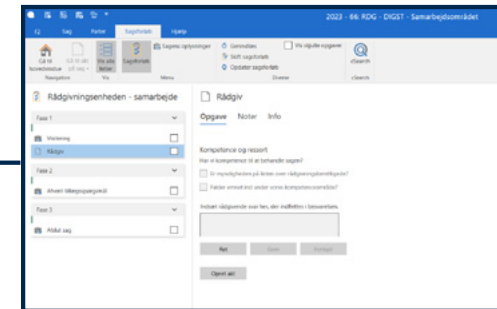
2023 - 64: RDG - DIGST - Samarbejdsområdet

f2 Sag Farbe Sagsforløb Hjælp

Gå til koncernvisning Gå til sidst aff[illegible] Vis alle faser Sagsforløb Sagens oplysninger Genindlæs Skift sagsforløb Opdater sagsforløb Vis skjulte opgaver cSearch

Navigation Vis Menu Diverse cSearch

Rådgivningsenheden - samarbejde

Fase 1
Visitering
Rådgiv

Fase 2
Afvent tilbagespørgsel

Fase 3
Afslut sag

Rådgiv

Opgave Noter Info

Kompetence og ressort
Har vi kompetence til at behandle sagen?

Er myndigheden på listen over rådgivningsberettigede?

Falder emnet ind under vores kompetenceområde?

Indsæt rådgivende svar her, der indflettes i besvarelsen.

Ret Gem Fortryd

Opret akt